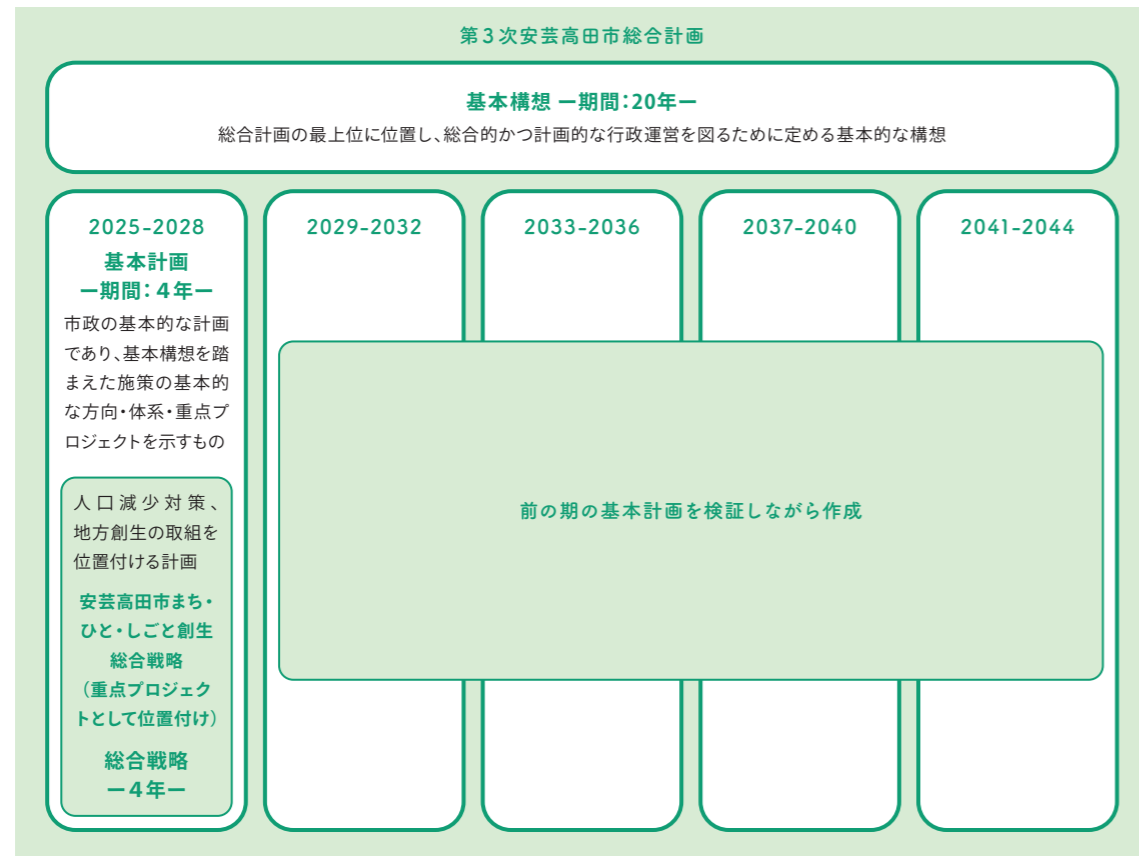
第３次安芸高田市総合計画

基本構想 ー期間：20年ー
総合計画の最上位に位置し、総合的かつ計画的な行政運営を図るために定める基本的な構想

2025-2028
基本計画
ー期間：４年ー
市政の基本的な計画であり、基本構想を踏まえた施策の基本的な方向・体系・重点プロジェクトを示すもの

人口減少対策、地方創生の取組を位置付ける計画
安芸高田市まち・ひと・しごと創生総合戦略
（重点プロジェクトとして位置付け）
総合戦略
ー４年ー

2029-2032

2033-2036

2037-2040

2041-2044

前の期の基本計画を検証しながら作成